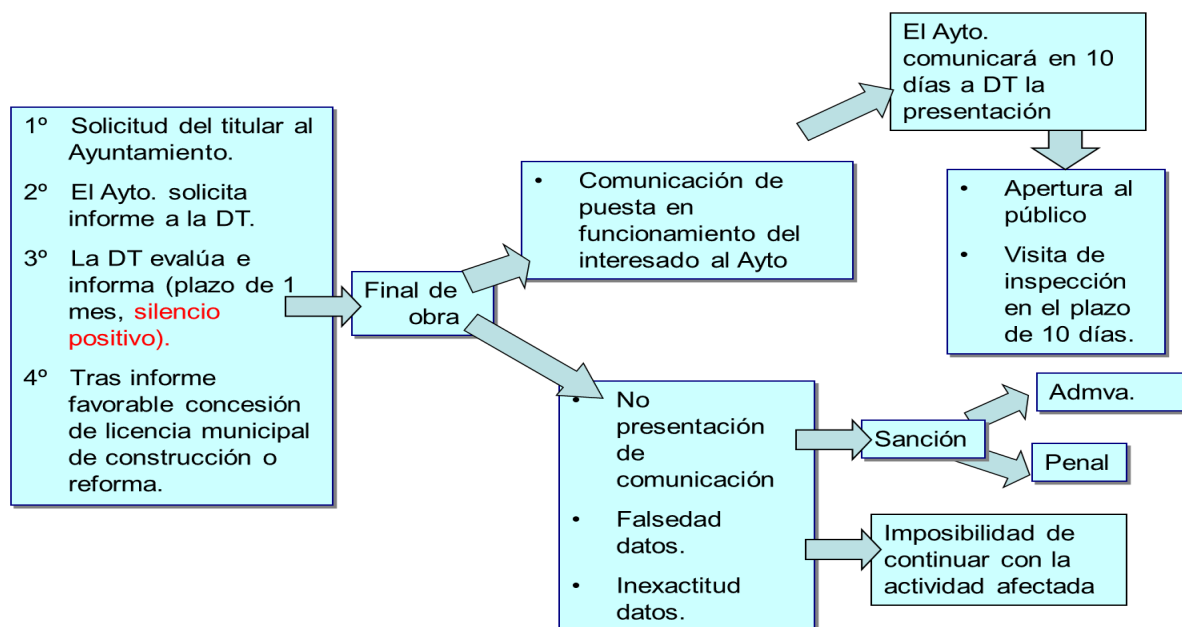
1º Solicitud del titular al Ayuntamiento.

2º El Ayto. solicita informe a la DT.

3º La DT evalúa e informa (plazo de 1 mes, silencio positivo).

4º Tras informe favorable concesión de licencia municipal de construcción o reforma.

Final de obra

• Comunicación de puesta en funcionamiento del interesado al Ayto

El Ayto. comunicará en 10 días a DT la presentación

• Apertura al público

• Visita de inspección en el plazo de 10 días.

• No presentación de comunicación

• Falsedad datos.

• Inexactitud datos.

Sanción

Admva.

Penal

Imposibilidad de continuar con la actividad afectada